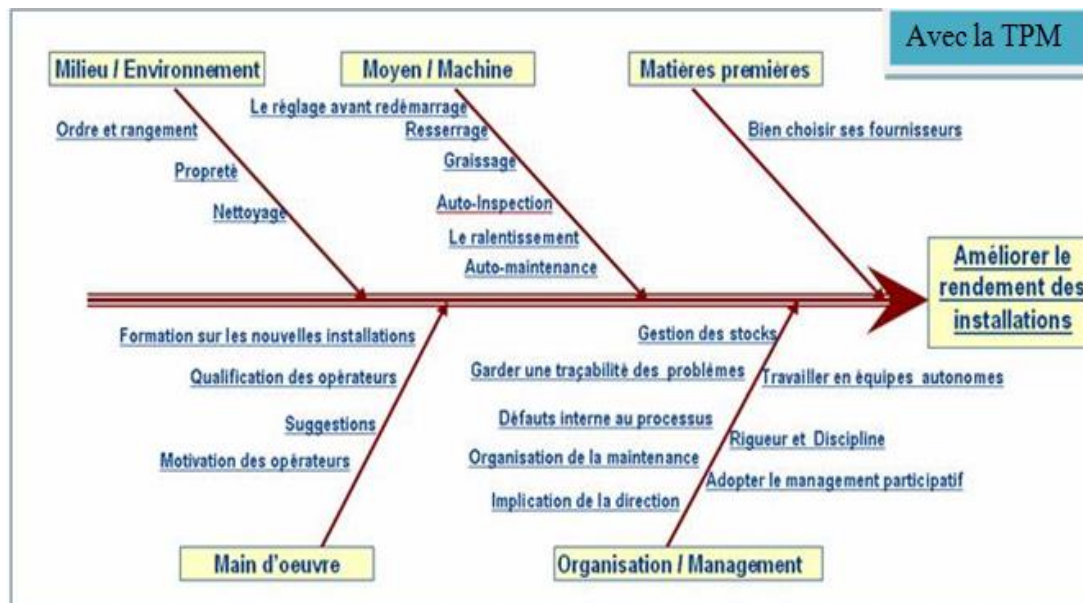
Avec la TPM

Milieu / Environnement

Ordre et rangement

Propreté

Nettoyage

Moyen / Machine

Le réglage avant redémarrage

Resserrage

Graissage

Auto-Inspection

Le ralentissement

Auto-maintenance

Matières premières

Bien choisir ses fournisseurs

Améliorer le rendement des installations

Formation sur les nouvelles installations

Qualification des opérateurs

Suggestions

Motivation des opérateurs

Main d'oeuvre

Gestion des stocks

Garder une traçabilité des problèmes

Travailler en équipes autonomes

Défauts interne au processus

Rigueur et Discipline

Organisation de la maintenance

Adopter le management participatif

Implication de la direction

Organisation / Management